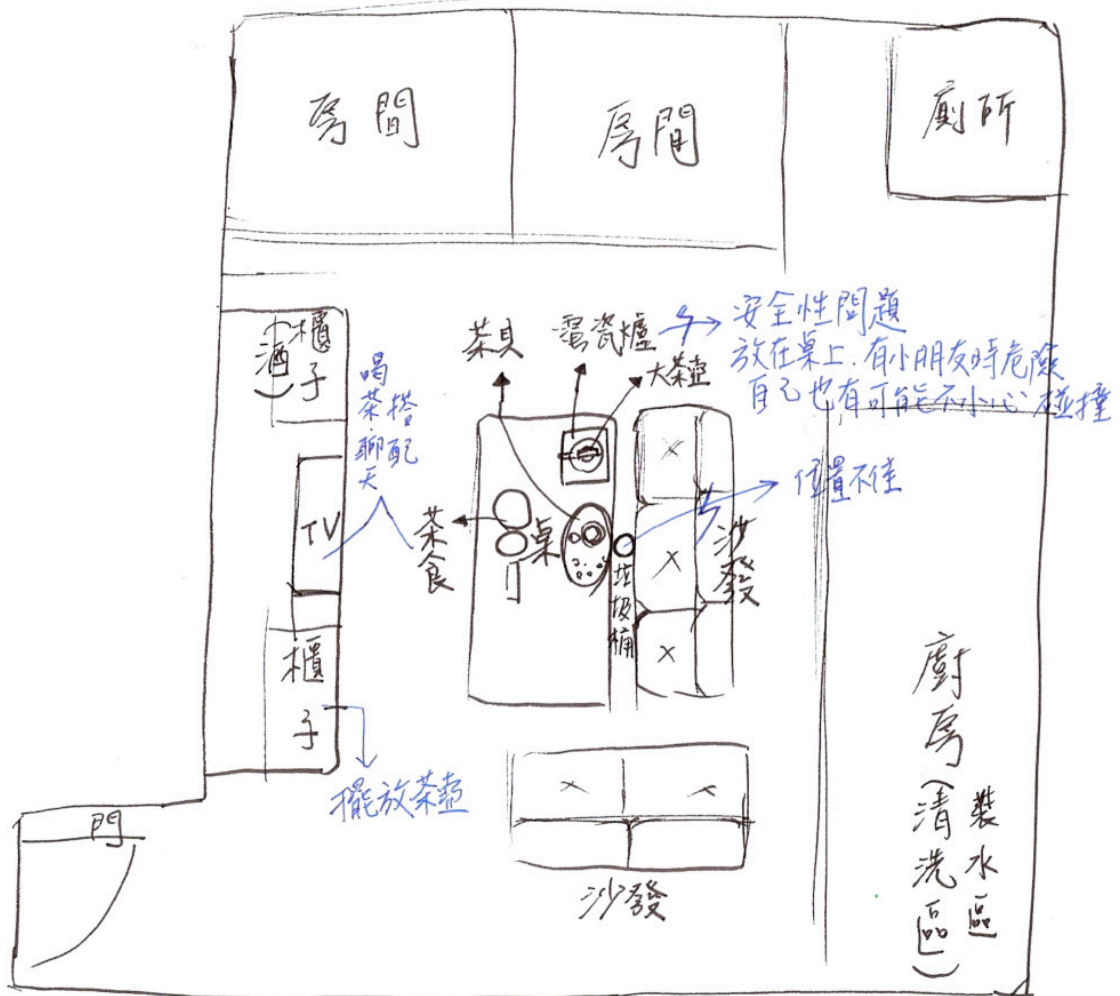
房間

房間

廁所

茶具

電瓷爐

安全性問題
放在桌上，有小朋友時危險
自己也有可能不小心碰撞

大茶壺

酒櫃子

喝茶搭配聊天

TV

茶食

桌

垃圾桶

沙發

位置不佳

櫃子

擺放茶壺

門

沙發

廚房
(清洗區)
裝水區